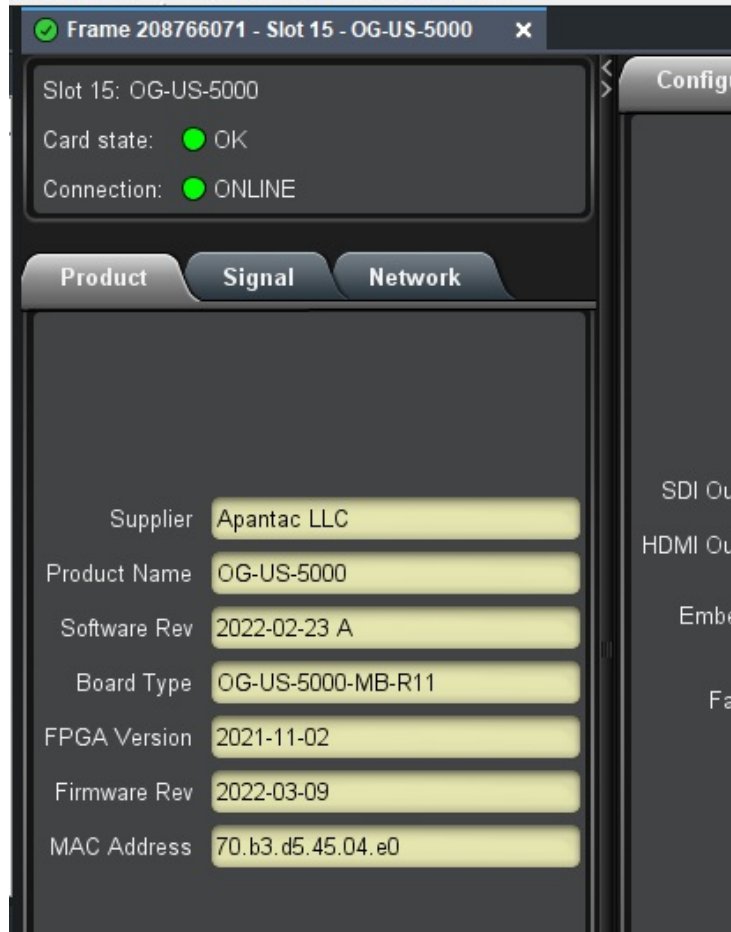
Frame 208766071 - Slot 15 - OG-US-5000 ×

Slot 15: OG-US-5000
Card state: OK
Connection: ONLINE

Product Signal Network

Supplier Apantac LLC
Product Name OG-US-5000
Software Rev 2022-02-23 A
Board Type OG-US-5000-MB-R11
FPGA Version 2021-11-02
Firmware Rev 2022-03-09
MAC Address 70.b3.d5.45.04.e0

Config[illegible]

SDI Ou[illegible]
HDMI Ou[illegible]
Embe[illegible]
Fa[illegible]